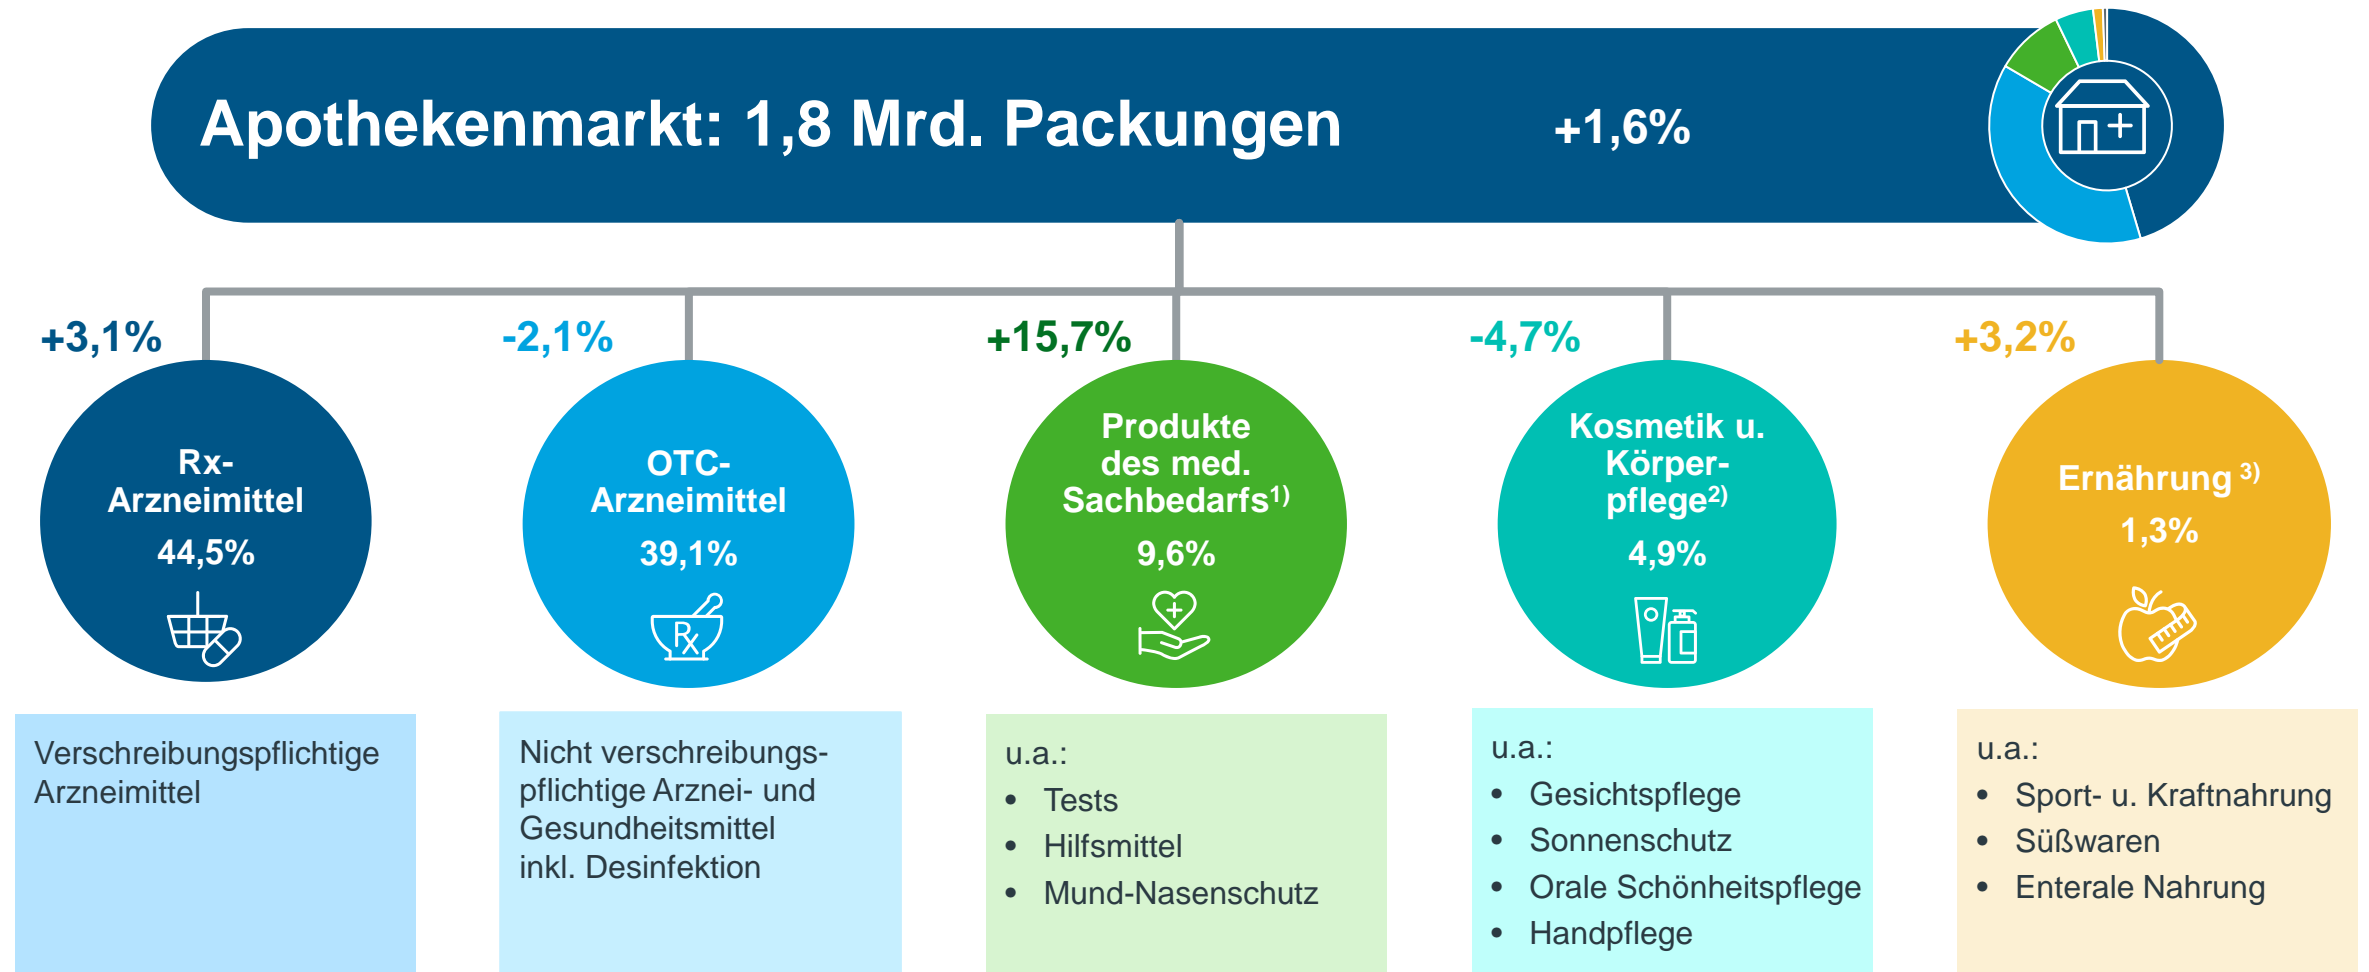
Apothekenmarkt: 1,8 Mrd. Packungen +1,6%

+3,1%
Rx-Arzneimittel
44,5%

Verschreibungspflichtige Arzneimittel

-2,1%
OTC-Arzneimittel
39,1%

Nicht verschreibungspflichtige Arznei- und Gesundheitsmittel inkl. Desinfektion

+15,7%
Produkte des med. Sachbedarfs$^{1)}$
9,6%

u.a.:
- Tests
- Hilfsmittel
- Mund-Nasenschutz

-4,7%
Kosmetik u. Körperpflege$^{2)}$
4,9%

u.a.:
- Gesichtspflege
- Sonnenschutz
- Orale Schönheitspflege
- Handpflege

+3,2%
Ernährung $^{3)}$
1,3%

u.a.:
- Sport- u. Kraftnahrung
- Süßwaren
- Enterale Nahrung